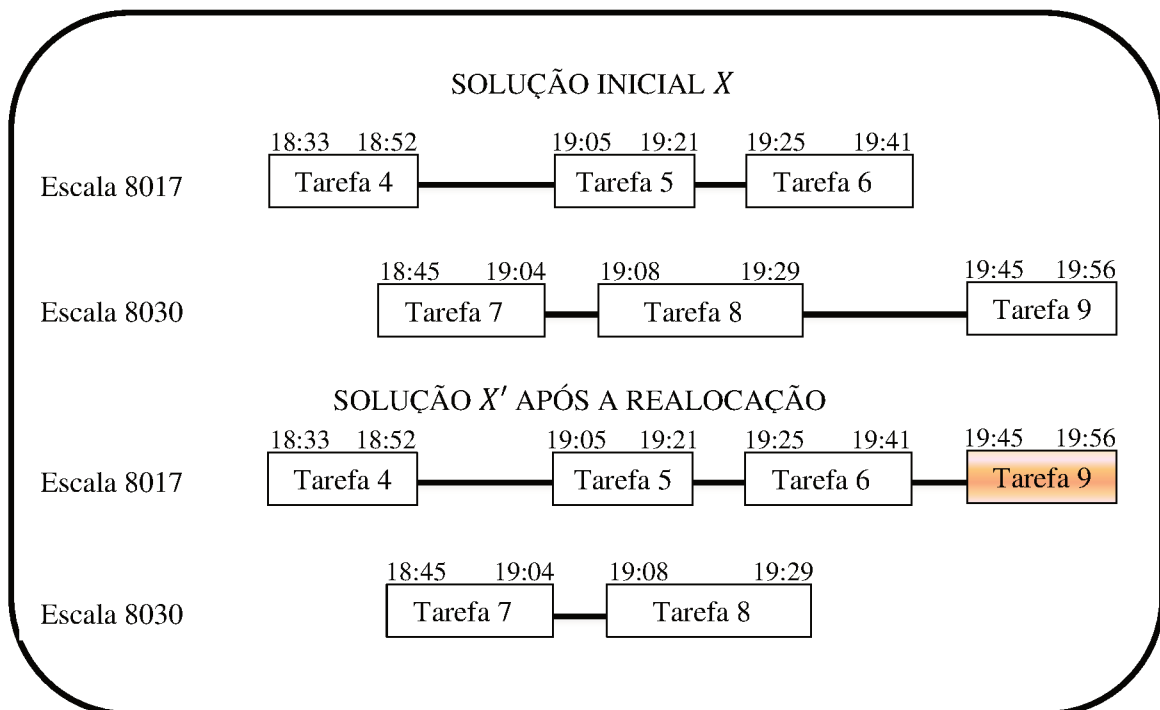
SOLUÇÃO INICIAL $X$

Escala 8017

18:33 18:52
Tarefa 4

19:05 19:21
Tarefa 5

19:25 19:41
Tarefa 6

Escala 8030

18:45 19:04
Tarefa 7

19:08 19:29
Tarefa 8

19:45 19:56
Tarefa 9

SOLUÇÃO $X'$ APÓS A REALOCAÇÃO

Escala 8017

18:33 18:52
Tarefa 4

19:05 19:21
Tarefa 5

19:25 19:41
Tarefa 6

19:45 19:56
Tarefa 9

Escala 8030

18:45 19:04
Tarefa 7

19:08 19:29
Tarefa 8